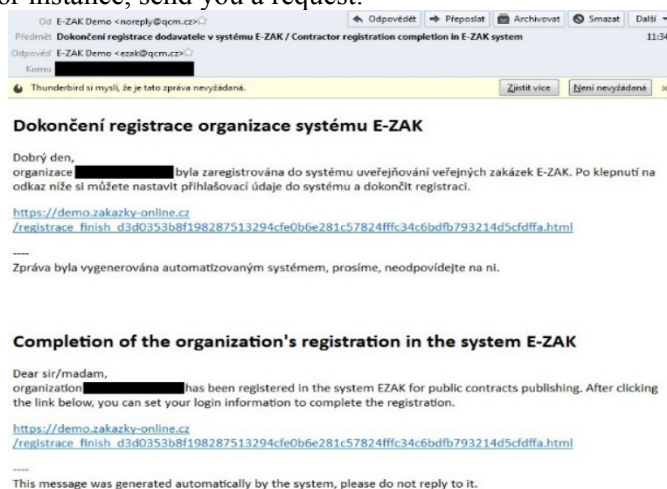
Od E-ZAK Demo <noreply@qcm.cz>
Předmět Dokončení registrace dodavatele v systému E-ZAK / Contractor registration completion in E-ZAK system
Odpověď E-ZAK Demo <ezak@qcm.cz>
Komu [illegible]

Odpovědět | Přeposlat | Archivovat | Smazat | Další
11:34

Thunderbird si myslí, že je tato zpráva nevyžádaná.
Zjistit více | Není nevyžádaná

Dokončení registrace organizace systému E-ZAK

Dobrý den,
organizace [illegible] byla zaregistrována do systému uveřejňování veřejných zakázek E-ZAK. Po klepnutí na odkaz níže si můžete nastavit přihlašovací údaje do systému a dokončit registraci.

https://demo.zakazky-online.cz/registrace_finish_d3d0353b8f198287513294cfe0b6e281c57824fffc34c6bdfb793214d5cfdffa.html

----
Zpráva byla vygenerována automatizovaným systémem, prosíme, neodpovídejte na ni.

Completion of the organization's registration in the system E-ZAK

Dear sir/madam,
organization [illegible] has been registered in the system EZAK for public contracts publishing. After clicking the link below, you can set your login information to complete the registration.

https://demo.zakazky-online.cz/registrace_finish_d3d0353b8f198287513294cfe0b6e281c57824fffc34c6bdfb793214d5cfdffa.html

----
This message was generated automatically by the system, please do not reply to it.